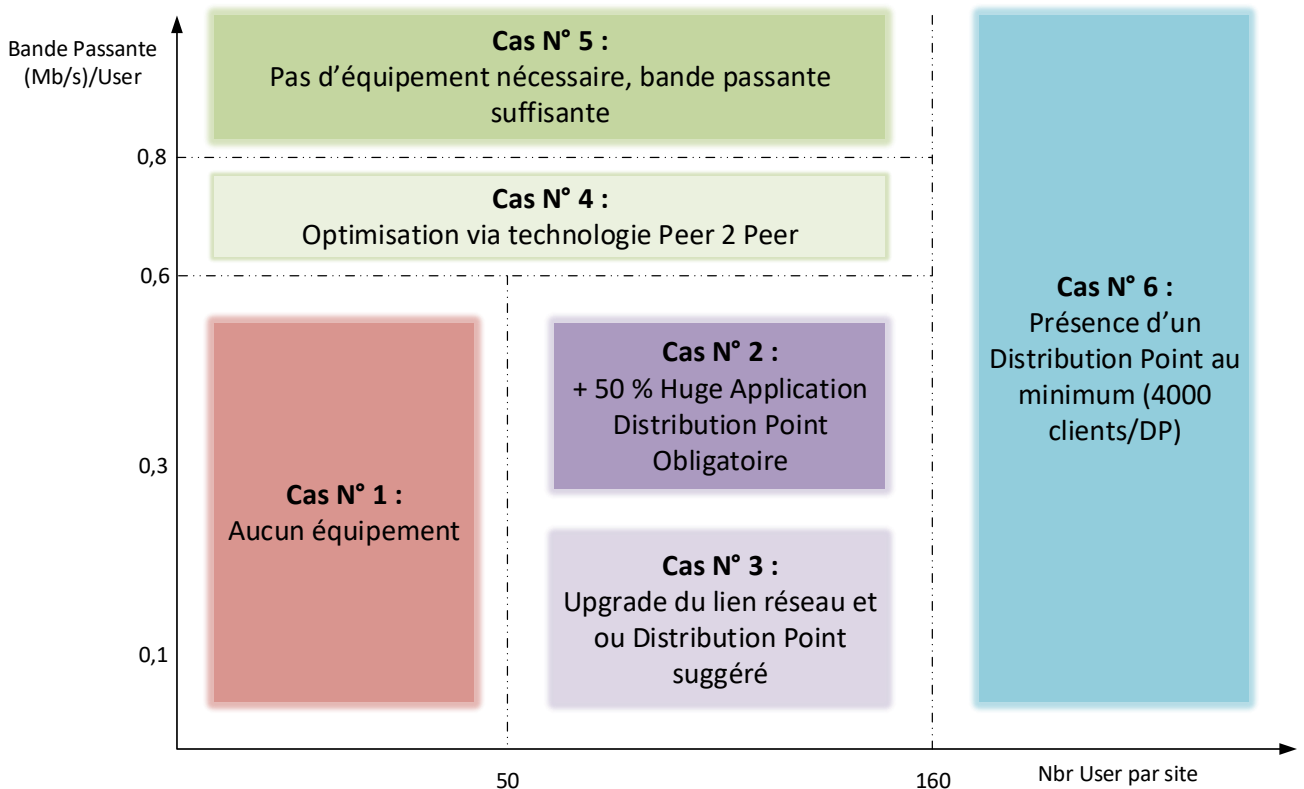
Bande Passante (Mb/s)/User

Cas N° 5 :
Pas d'équipement nécessaire, bande passante suffisante

0,8

Cas N° 4 :
Optimisation via technologie Peer 2 Peer

0,6

Cas N° 6 :
Présence d'un Distribution Point au minimum (4000 clients/DP)

Cas N° 2 :
+ 50 % Huge Application Distribution Point Obligatoire

0,3

Cas N° 1 :
Aucun équipement

Cas N° 3 :
Upgrade du lien réseau et ou Distribution Point suggéré

0,1

50

160

Nbr User par site